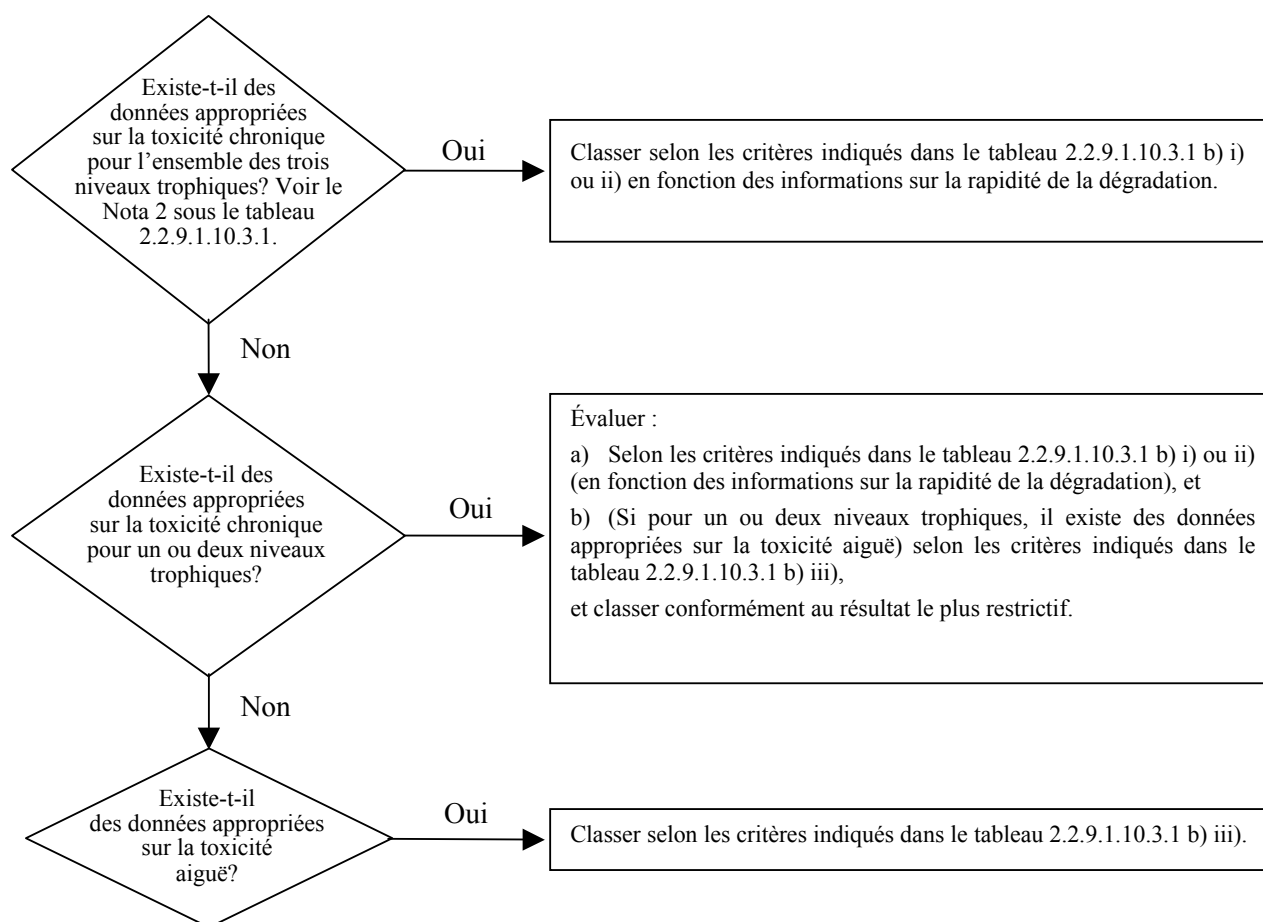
Existe-t-il des données appropriées sur la toxicité chronique pour l'ensemble des trois niveaux trophiques? Voir le Nota 2 sous le tableau 2.2.9.1.10.3.1.

Oui

Classer selon les critères indiqués dans le tableau 2.2.9.1.10.3.1 b) i) ou ii) en fonction des informations sur la rapidité de la dégradation.

Non

Existe-t-il des données appropriées sur la toxicité chronique pour un ou deux niveaux trophiques?

Oui

Évaluer :

a) Selon les critères indiqués dans le tableau 2.2.9.1.10.3.1 b) i) ou ii) (en fonction des informations sur la rapidité de la dégradation), et

b) (Si pour un ou deux niveaux trophiques, il existe des données appropriées sur la toxicité aiguë) selon les critères indiqués dans le tableau 2.2.9.1.10.3.1 b) iii),

et classer conformément au résultat le plus restrictif.

Non

Existe-t-il des données appropriées sur la toxicité aiguë?

Oui

Classer selon les critères indiqués dans le tableau 2.2.9.1.10.3.1 b) iii).